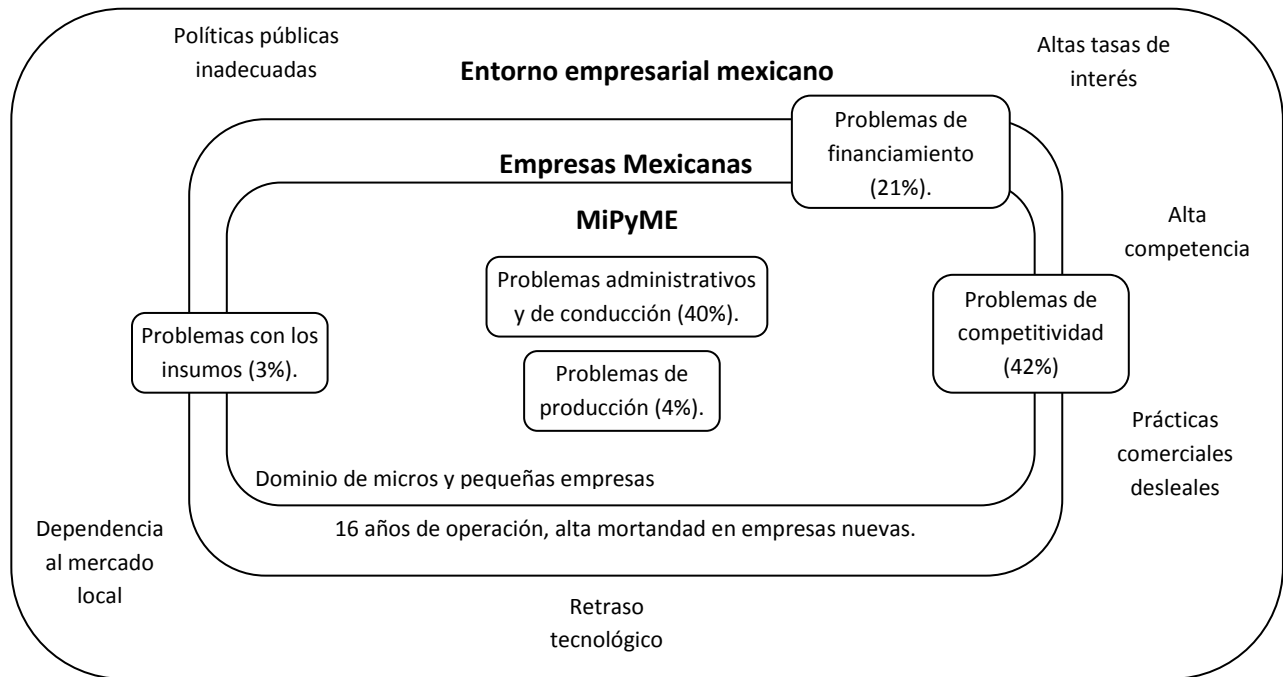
Políticas públicas inadecuadas

Entorno empresarial mexicano

Altas tasas de interés

Problemas de financiamiento (21%).

Empresas Mexicanas

MiPyME

Alta competencia

Problemas administrativos y de conducción (40%).

Problemas de competitividad (42%)

Problemas con los insumos (3%).

Problemas de producción (4%).

Prácticas comerciales desleales

Dominio de micros y pequeñas empresas

16 años de operación, alta mortandad en empresas nuevas.

Dependencia al mercado local

Retraso tecnológico